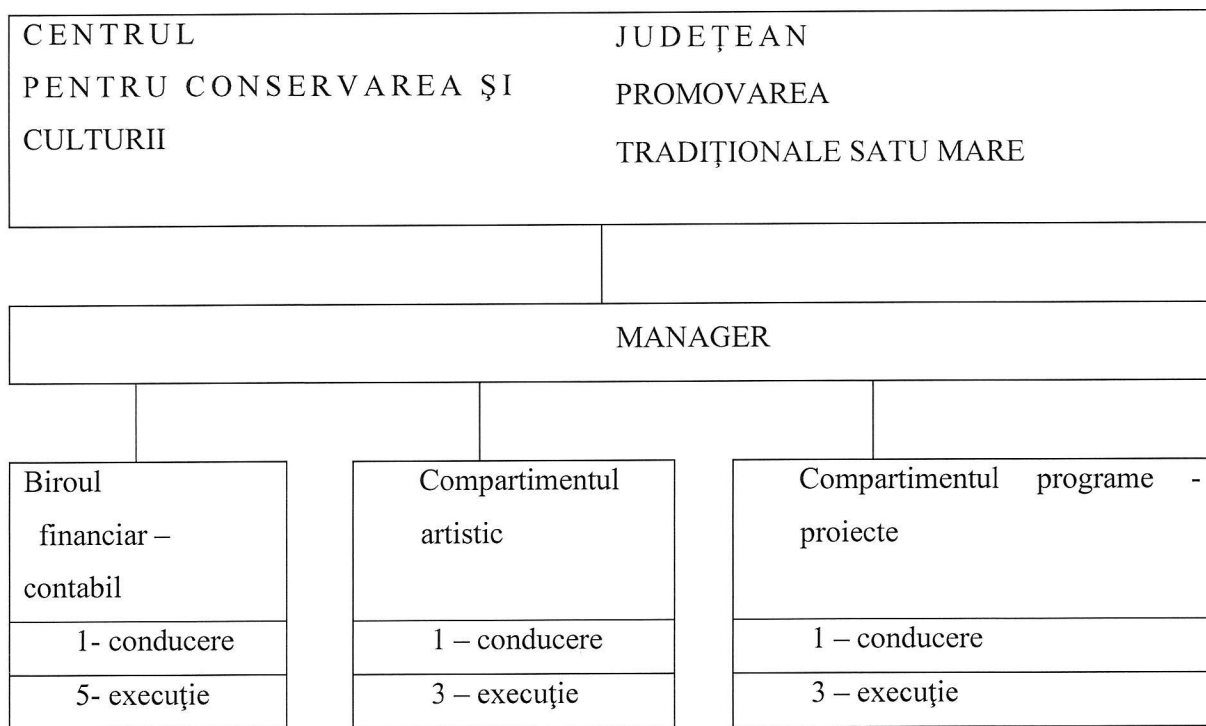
CENTRUL JUDEȚEAN PENTRU CONSERVAREA ȘI PROMOVAREA CULTURII TRADIȚIONALE SATU MARE

MANAGER

Biroul financiar – contabil

1- conducere

5- execuție

Compartimentul artistic

1 – conducere

3 – execuţie

Compartimentul programe - proiecte

1 – conducere

3 – execuţie